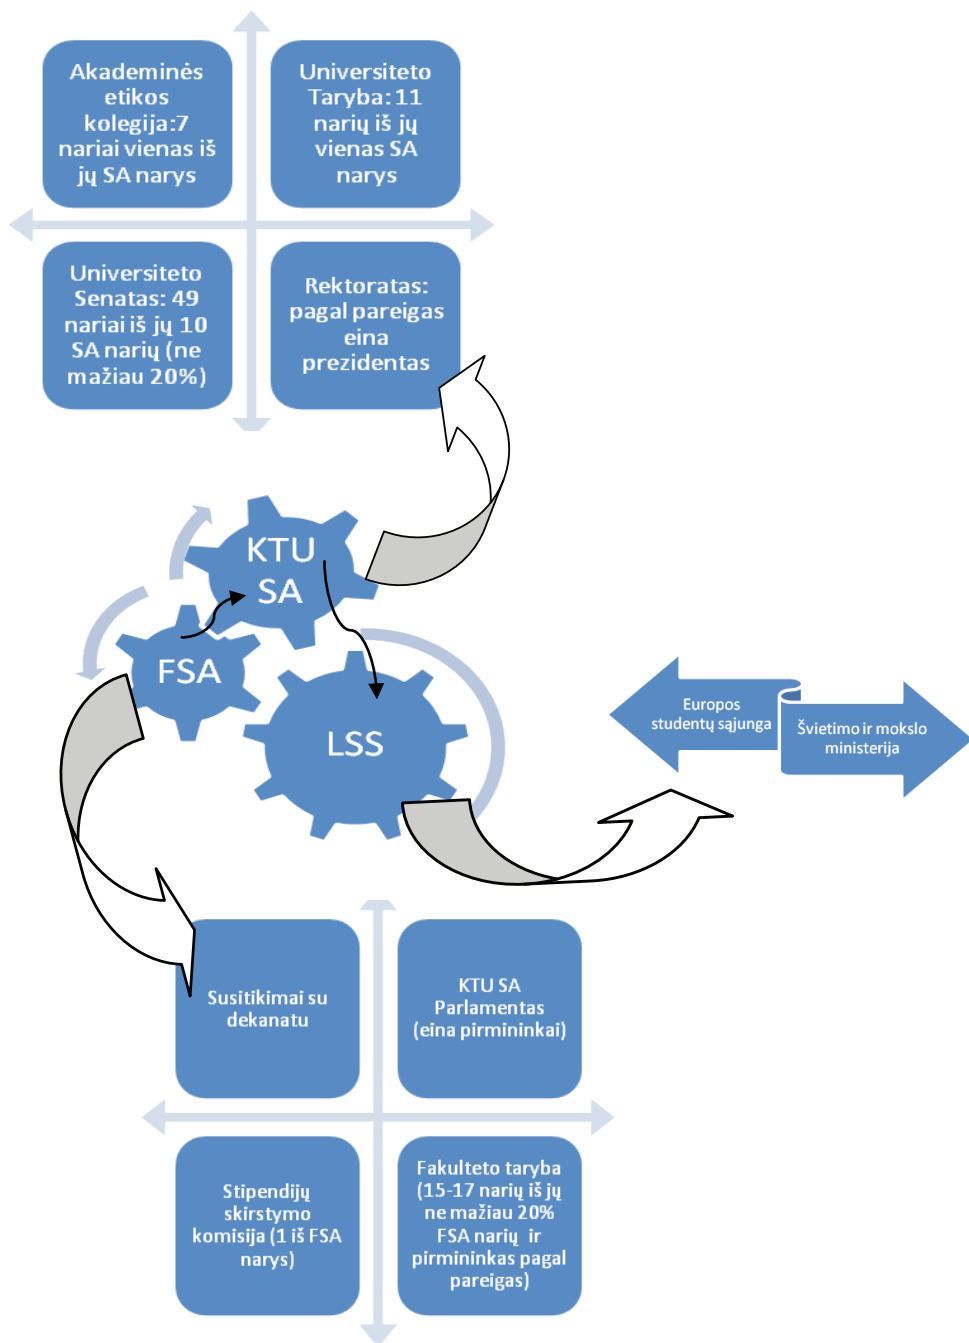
Akademinės etikos kolegija:7 nariai vienas iš jų SA narys

Universiteto Taryba: 11 narių iš jų vienas SA narys

Universiteto Senatas: 49 nariai iš jų 10 SA narių (ne mažiau 20%)

Rektoratas: pagal pareigas eina prezidentas

KTU SA

FSA

LSS

Europos studentų sąjunga

Švietimo ir mokslo ministerija

Susitikimai su dekanatu

KTU SA Parlamentas (eina pirmininkai)

Stipendijų skirstymo komisija (1 iš FSA narys)

Fakulteto taryba (15-17 narių iš jų ne mažiau 20% FSA narių ir pirmininkas pagal pareigas)